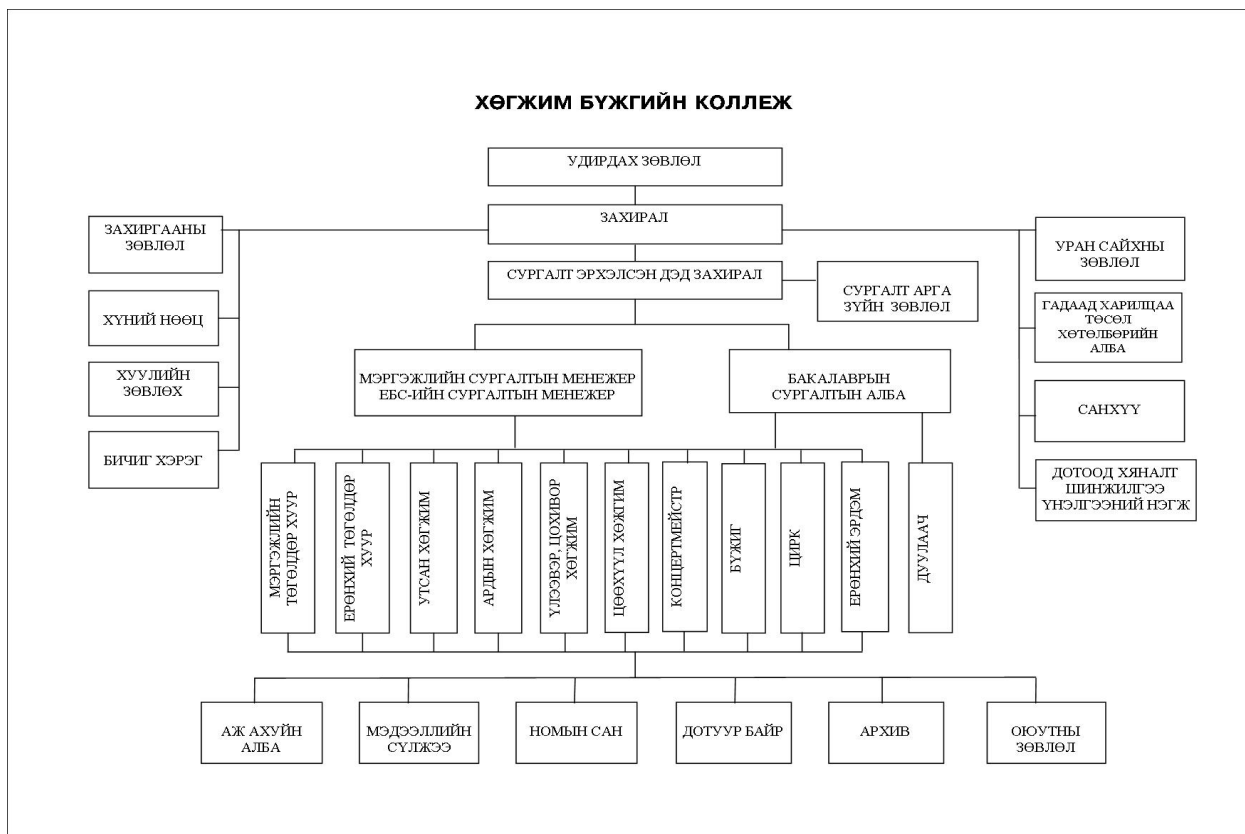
ХӨГЖИМ БҮЖГИЙН КОЛЛЕЖ

УДИРДАХ ЗӨВЛӨЛ

ЗАХИРАЛ

ЗАХИРГААНЫ ЗӨВЛӨЛ

ХҮНИЙ НӨӨЦ

ХУУЛИЙН ЗӨВЛӨХ

БИЧИГ ХЭРЭГ

СУРГАЛТ ЭРХЭЛСЭН ДЭД ЗАХИРАЛ

СУРГАЛТ АРГА ЗҮЙН ЗӨВЛӨЛ

УРАН САЙХНЫ ЗӨВЛӨЛ

ГАДААД ХАРИЛЦАА ТӨСӨЛ ХӨТӨЛБӨРИЙН АЛБА

САНХҮҮ

ДОТООД ХЯНАЛТ ШИНЖИЛГЭЭ ҮНЭЛГЭЭНИЙ НЭГЖ

МЭРГЭЖЛИЙН СУРГАЛТЫН МЕНЕЖЕР ЕБС-ИЙН СУРГАЛТЫН МЕНЕЖЕР

БАКАЛАВРЫН СУРГАЛТЫН АЛБА

МЭРГЭЖЛИЙН ТӨГӨЛДӨР ХУУР

ЕРӨНХИЙ ТӨГӨЛДӨР ХУУР

УТСАН ХӨГЖИМ

АРДЫН ХӨГЖИМ

ҮЛЭЭВЭР, ДОХИВОР ХӨГЖИМ

ЦӨӨХҮҮЛ ХӨГЖИМ

КОНЦЕРТМЕЙСТР

БҮЖИГ

ЦИРК

ЕРӨНХИЙ ЭРДЭМ

ДУУЛААЧ

АЖ АХУЙН АЛБА

МЭДЭЭЛЛИЙН СҮЛЖЭЭ

НОМЫН САН

ДОТУУР БАЙР

АРХИВ

ОЮУТНЫ ЗӨВЛӨЛ